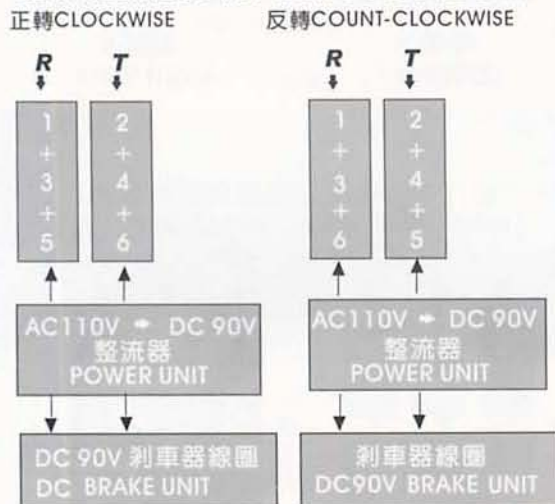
正轉CLOCKWISE

R

T

1
+
3
+
5

2
+
4
+
6

AC110V ➡ DC 90V
整流器
POWER UNIT

DC 90V 剎車器線圈
DC BRAKE UNIT

反轉COUNT-CLOCKWISE

R

T

1
+
3
+
6

2
+
4
+
5

AC110V ➡ DC 90V
整流器
POWER UNIT

剎車器線圈
DC90V BRAKE UNIT